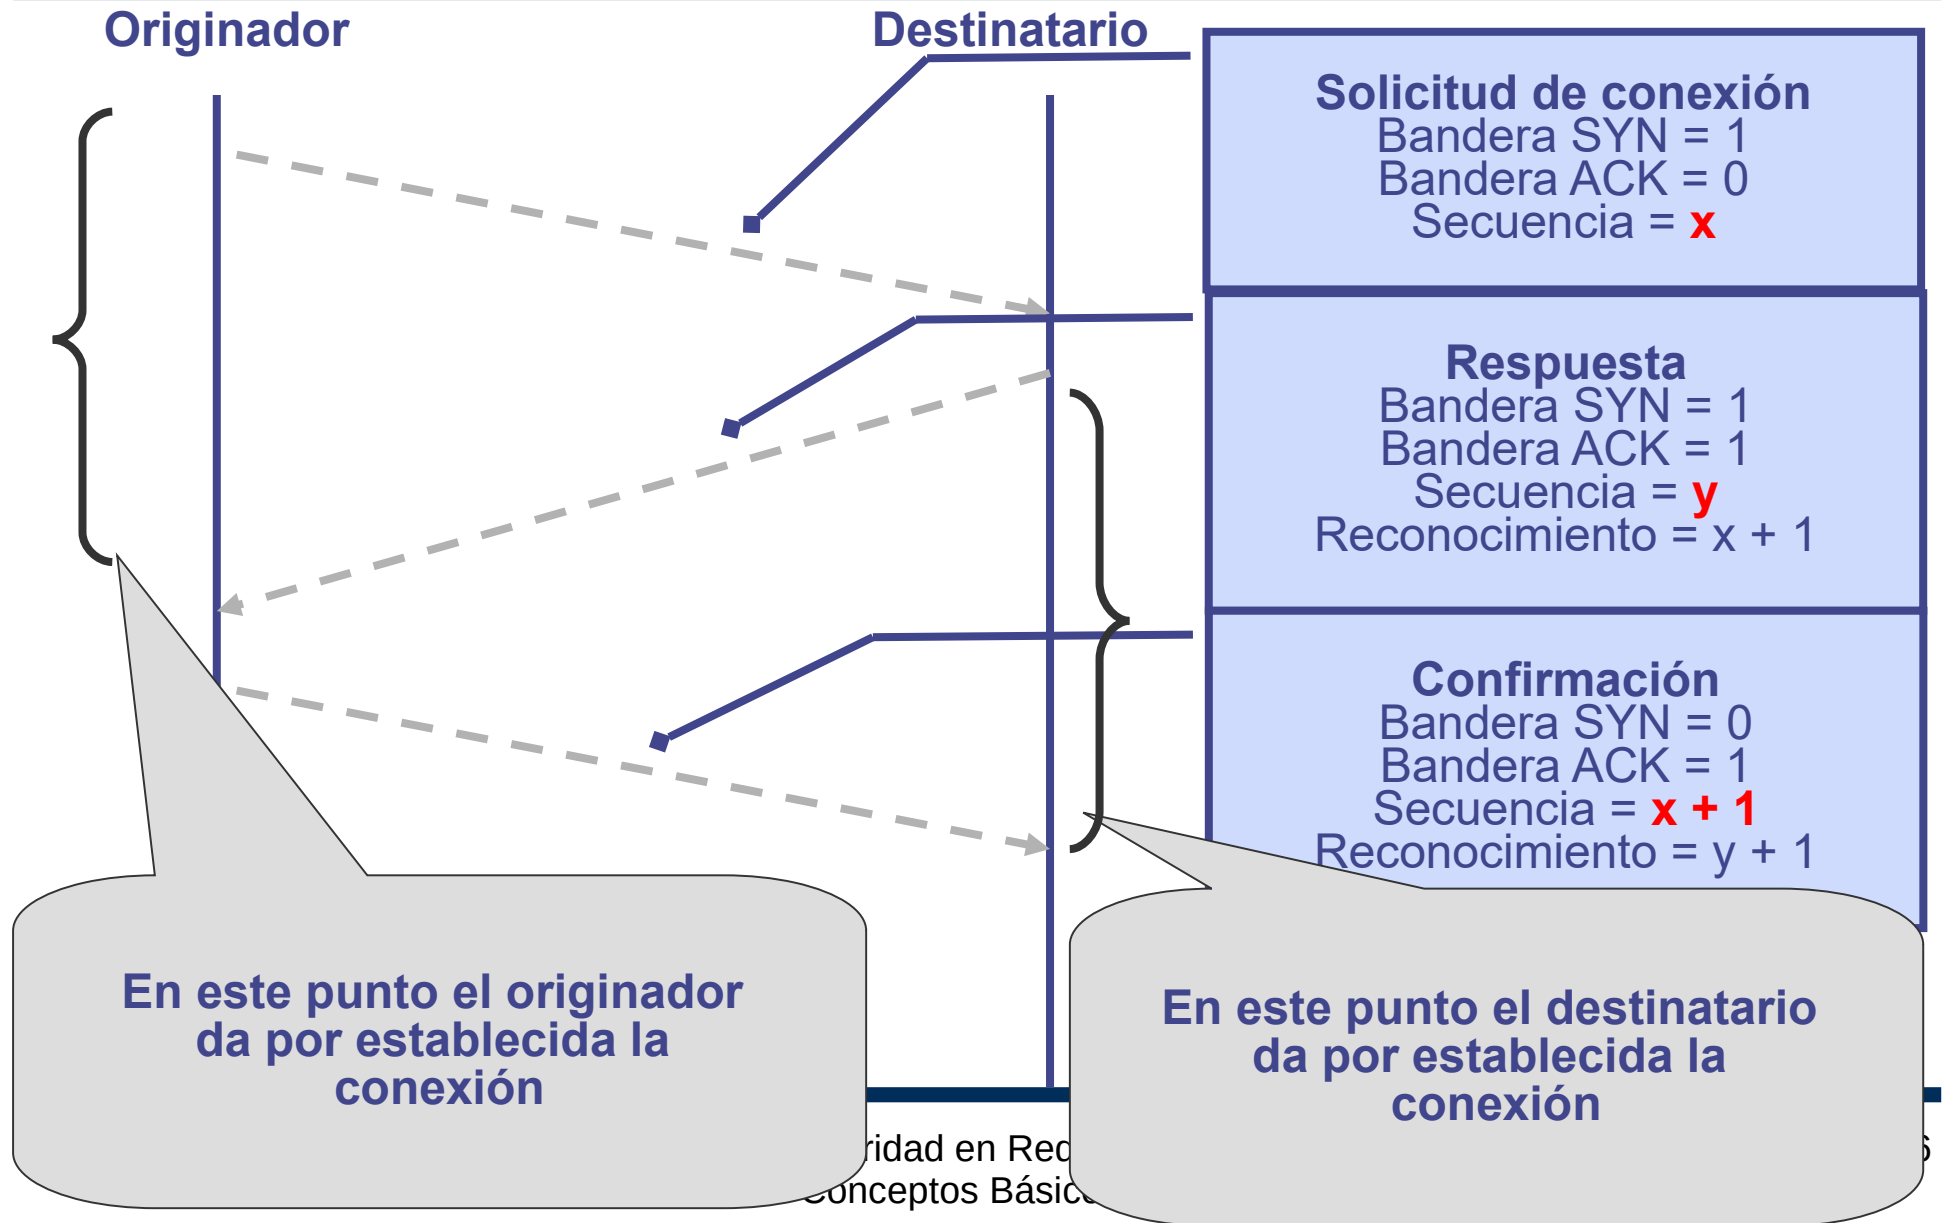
Originador

Destinatario

Solicitud de conexión
Bandera SYN = 1
Bandera ACK = 0
Secuencia = x

Respuesta
Bandera SYN = 1
Bandera ACK = 1
Secuencia = y
Reconocimiento = x + 1

Confirmación
Bandera SYN = 0
Bandera ACK = 1
Secuencia = x + 1
Reconocimiento = y + 1

En este punto el originador da por establecida la conexión

En este punto el destinatario da por establecida la conexión

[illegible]ridad en Red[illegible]
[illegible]onceptos Básic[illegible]

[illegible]